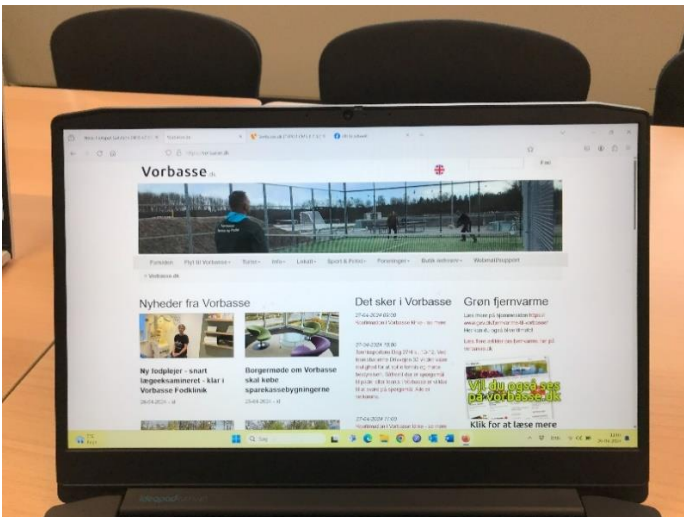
Vorbasse.dk

Forside
Flyt til Vorbasse
Turist
Info
Lokalt
Sport & Fritid
Foreninger
Butik sortiment
Webmail/support

Vorbasse.dk

Nyheder fra Vorbasse

Ny fodplejer - snart lægeeksamineret - klar i Vorbasse Fodklinik

Borgermøde om Vorbasse skal købe sparekassebygningerne

Det sker i Vorbasse

Grøn fjernvarme

Vil du også ses på vorbasse.dk

Klik for at læse mere